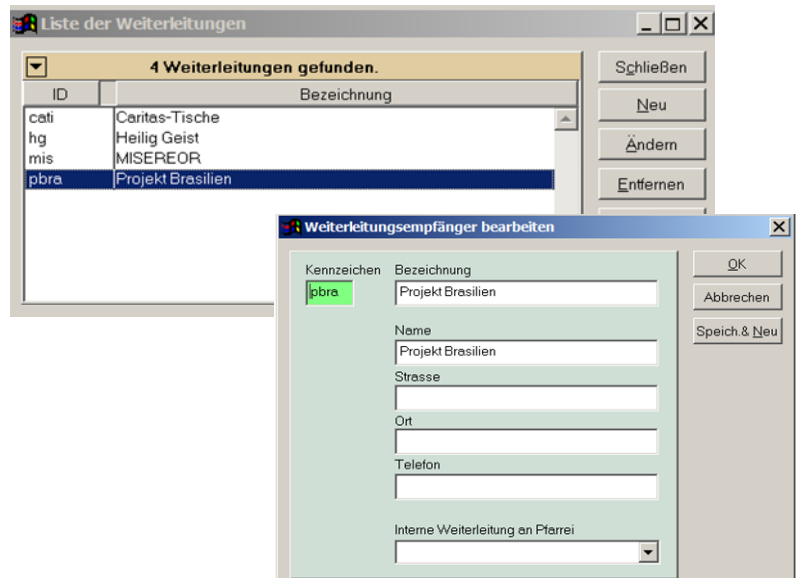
Liste der Weiterleitungen

4 Weiterleitungen gefunden.

| ID | Bezeichnung |
|---|---|
| cati | Caritas-Tische |
| hg | Heilig Geist |
| mis | MISEREOR |
| pbra | Projekt Brasilien |

Schließen
Neu
Ändern
Entfernen

Weiterleitungsempfänger bearbeiten

Kennzeichen
pbra
Bezeichnung
Projekt Brasilien
Name
Projekt Brasilien
Strasse
Ort
Telefon
Interne Weiterleitung an Pfarrei

OK
Abbrechen
Speich.& Neu